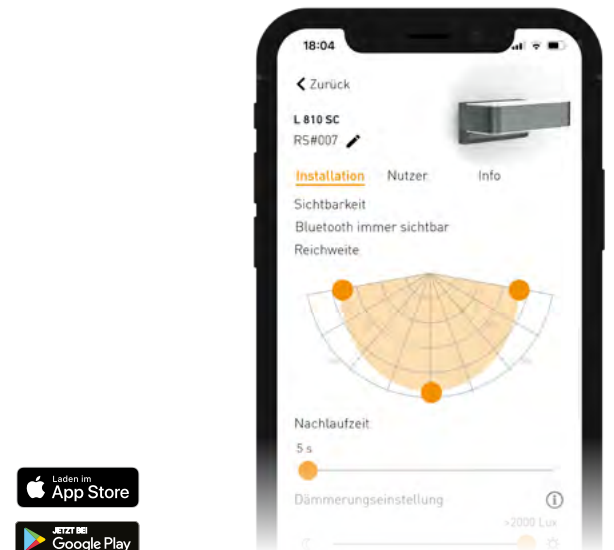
Laden im
App Store

JETZT BEI
Google Play

18:04

Zurück

L 810 SC
RS#007

Installation Nutzer Info

Sichtbarkeit
Bluetooth immer sichtbar
Reichweite

Nachlaufzeit
5 s

Dämmerungseinstellung

>2000 Lux